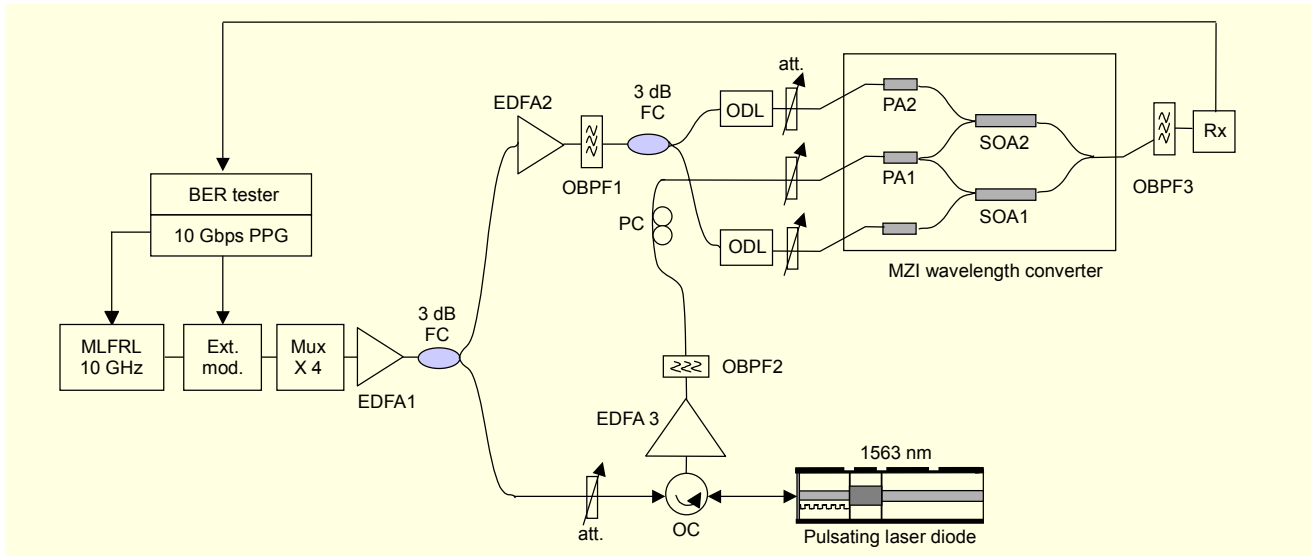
BER tester
10 Gbps PPG
MLFRL 10 GHz
Ext. mod.
Mux X 4
EDFA1
3 dB FC
EDFA2
OBPF1
3 dB FC
ODL
att.
PA2
SOA2
PA1
SOA1
ODL
PC
OBPF3
Rx
MZI wavelength converter
OBPF2
EDFA 3
att.
OC
1563 nm
Pulsating laser diode